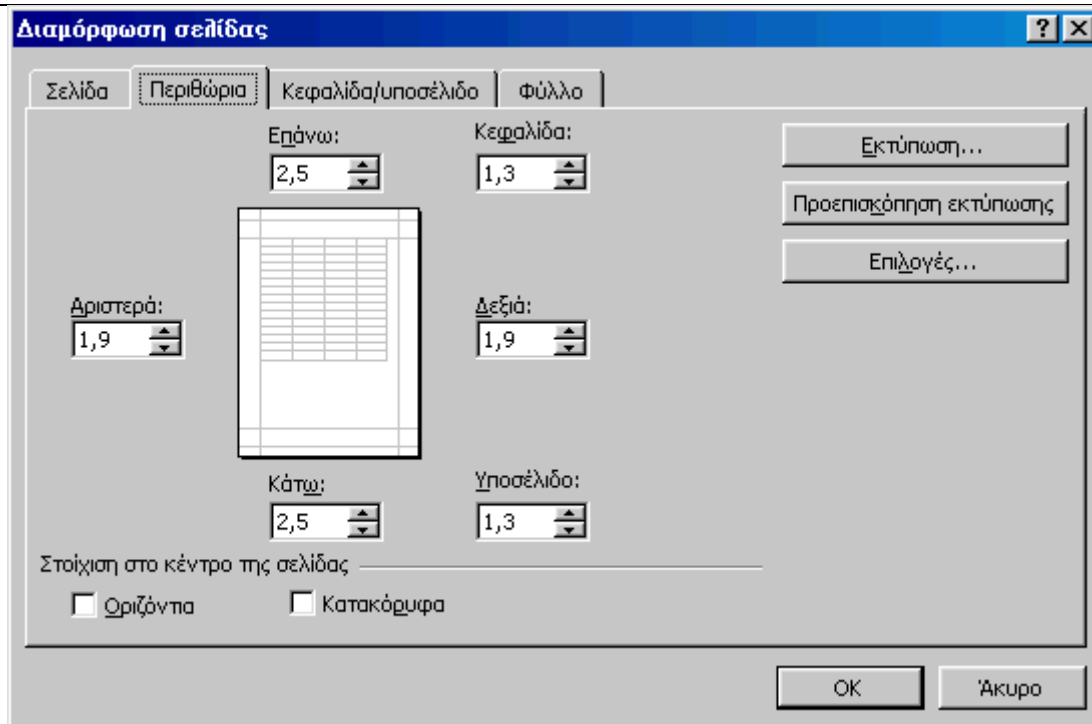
Διαμόρφωση σελίδας

?

Σελίδα | Περιθώρια | Κεφαλίδα/υποσέλιδο | Φύλλο

Επάνω:
2,5

Κεφαλίδα:
1,3

Εκτύπωση...

Προεπισκόπηση εκτύπωσης

Επιλογές...

Αριστερά:
1,9

Δεξιά:
1,9

Κάτω:
2,5

Υποσέλιδο:
1,3

Στοίχιση στο κέντρο της σελίδας

Οριζόντια

Κατακόρυφα

OK

Άκυρο